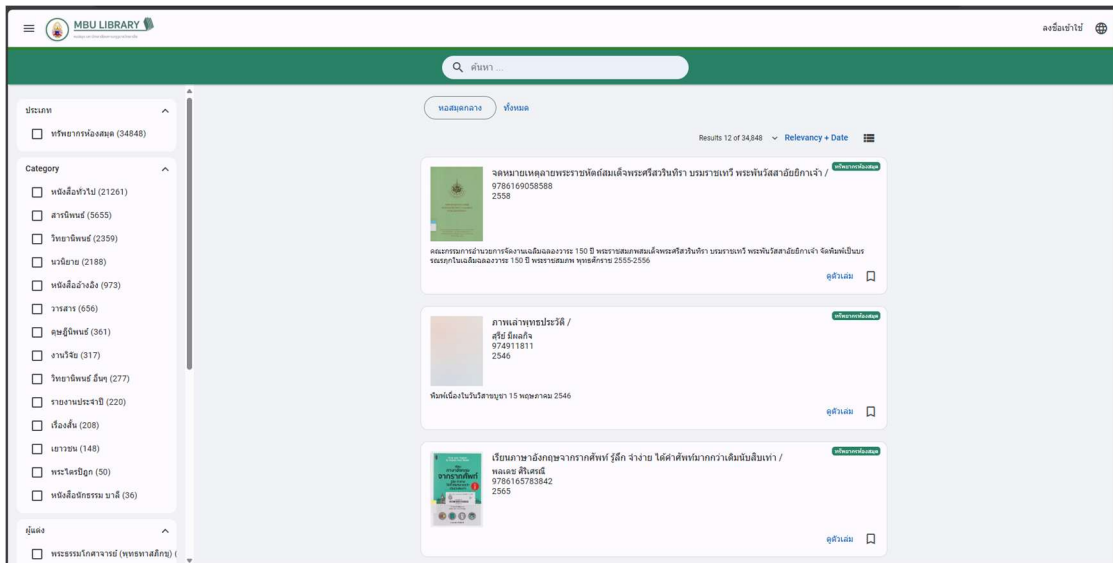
MBU LIBRARY

ลงชื่อเข้าใช้

ค้นหา ...

ประเภท

ทรัพยากรห้องสมุด (34848)

Category

หนังสือทั่วไป (21261)

สารนิพนธ์ (5655)

วิทยานิพนธ์ (2359)

นวนิยาย (2188)

หนังสืออ้างอิง (973)

วารสาร (656)

ดุษฎีนิพนธ์ (361)

งานวิจัย (317)

วิทยานิพนธ์ อื่นๆ (277)

รายงานประจำปี (220)

เรื่องสั้น (208)

เยาวชน (148)

พระไตรปิฎก (50)

หนังสือนักธรรม บาลี (36)

ผู้แต่ง

พระธรรมโกศาจารย์ (พุทธทาสภิกขุ) (

หอสมุดกลาง

ทั้งหมด

Results 12 of 34,848 Relevancy + Date

ทรัพยากรห้องสมุด

จดหมายเหตุลายพระราชหัตถ์สมเด็จพระศรีสวรินทิรา บรมราชเทวี พระพันวัสสาอัยยิกาเจ้า /
9786169058588
2558

คณะกรรมการอำนวยการจัดงานเฉลิมฉลองวาระ 150 ปี พระราชสมภพสมเด็จพระศรีสวรินทิรา บรมราชเทวี พระพันวัสสาอัยยิกาเจ้า จัดพิมพ์เป็นบรรณบรรณาการในเฉลิมฉลองวาระ 150 ปี พระราชสมภพ พุทธศักราช 2555-2556

ดูตัวเล่ม

ทรัพยากรห้องสมุด

ภาพเล่าพุทธประวัติ /
สุรีย์ มีผลกิจ
974911811
2546

พิมพ์เนื่องในวันวิสาขบูชา 15 พฤษภาคม 2546

ดูตัวเล่ม

ทรัพยากรห้องสมุด

เรียนภาษาอังกฤษจากรากศัพท์ รู้ลึก จำง่าย ได้คำศัพท์มากกว่าเดิมนับสิบเท่า /
พลเดช ศิริเศรณี
9786165783842
2565

ดูตัวเล่ม